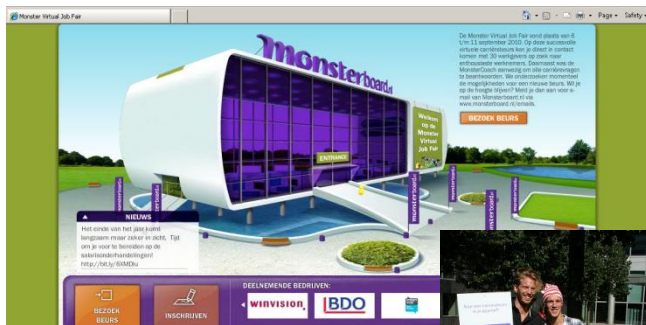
Monster Virtual Job Fair

Page ▾ Safety ▾

Monsterboard.nl

De Monster Virtual Job Fair vond plaats van 6 t/m 11 september 2010. Op deze succesvolle virtuele carrièrebeurs kon je direct in contact komen met 30 werkgevers op zoek naar enthousiaste werknemers. Daarnaast was de MonsterCoach aanwezig om alle carrièrevragen te beantwoorden. We onderzoeken momenteel de mogelijkheden voor een nieuwe beurs. Wil je op de hoogte blijven? Meld je dan aan voor e-mail van Monsterboard.nl via www.monsterboard.nl/emails.

BEZOEK BEURS

Welkom op de Monster Virtual Job Fair

ENTRANCE

NIEUWS

Het einde van het jaar komt langzaam maar zeker in zicht. Tijd om je voor te bereiden op de salarisonderhandelingen! http://bit.ly/9XMDiu

BEZOEK BEURS

INSCHRIJVEN

DEELNEMENDE BEDRIJVEN:

WINVISION

BDO